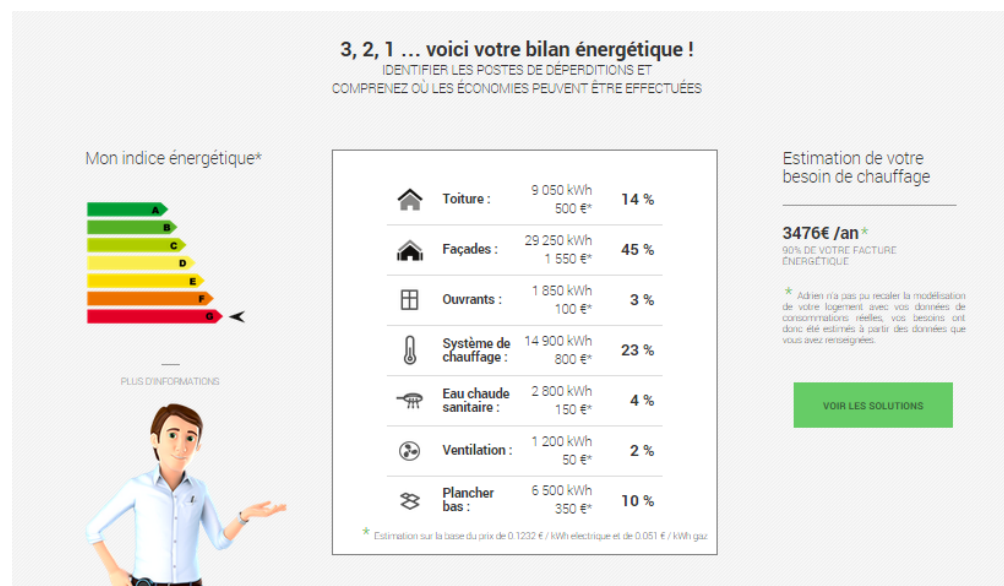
3, 2, 1 … voici votre bilan énergétique !
IDENTIFIER LES POSTES DE DÉPERDITIONS ET
COMPRENEZ OÙ LES ÉCONOMIES PEUVENT ÊTRE EFFECTUÉES

Mon indice énergétique*

A
B
C
D
E
F
G

PLUS D'INFORMATIONS

| | | | |
|---|---|---|---|
| Toiture : | 9 050 kWh 500 €* | 14 % |
| Façades : | 29 250 kWh 1 550 €* | 45 % |
| Ouvrants : | 1 850 kWh 100 €* | 3 % |
| Système de chauffage : | 14 900 kWh 800 €* | 23 % |
| Eau chaude sanitaire : | 2 800 kWh 150 €* | 4 % |
| Ventilation : | 1 200 kWh 50 €* | 2 % |
| Plancher bas : | 6 500 kWh 350 €* | 10 % |

* Estimation sur la base du prix de 0.1232 € / kWh electrique et de 0.051 € / kWh gaz

Estimation de votre besoin de chauffage

3476€ /an*
90% DE VOTRE FACTURE ÉNERGÉTIQUE

* Adrien n'a pas pu recaler la modélisation de votre logement avec vos données de consommations réelles, vos besoins ont donc été estimés à partir des données que vous avez renseignées.

VOIR LES SOLUTIONS